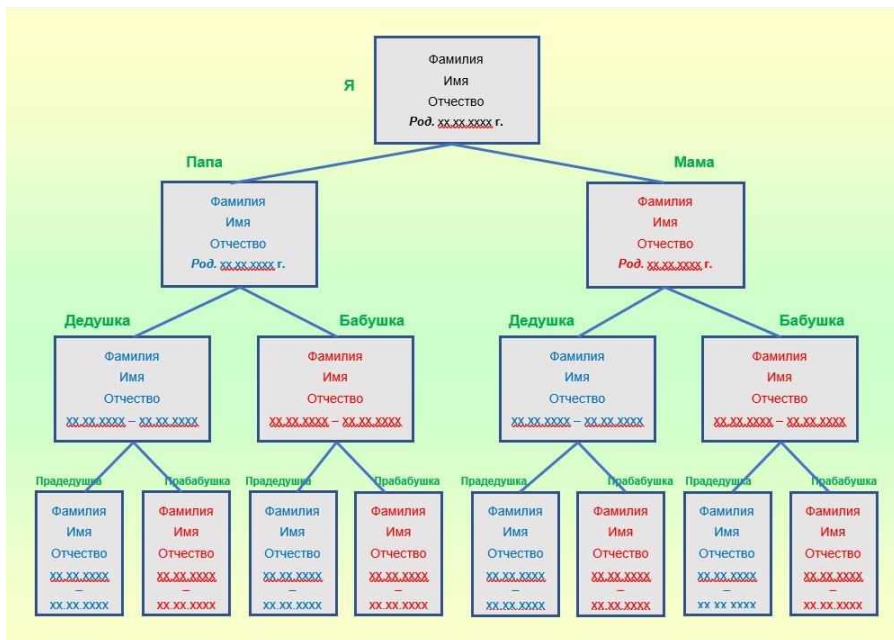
Я

Фамилия
Имя
Отчество
*Род.* хх.хх.хххх г.

Папа

Фамилия
Имя
Отчество
*Род.* хх.хх.хххх г.

Мама

Фамилия
Имя
Отчество
*Род.* хх.хх.хххх г.

Дедушка

Фамилия
Имя
Отчество
хх.хх.хххх – хх.хх.хххх

Бабушка

Фамилия
Имя
Отчество
хх.хх.хххх – хх.хх.хххх

Дедушка

Фамилия
Имя
Отчество
хх.хх.хххх – хх.хх.хххх

Бабушка

Фамилия
Имя
Отчество
хх.хх.хххх – хх.хх.хххх

Прадедушка

Фамилия
Имя
Отчество
хх.хх.хххх
–
хх.хх.хххх

Прабабушка

Фамилия
Имя
Отчество
хх.хх.хххх
–
хх.хх.хххх

Прадедушка

Фамилия
Имя
Отчество
хх.хх.хххх
–
хх.хх.хххх

Прабабушка

Фамилия
Имя
Отчество
хх.хх.хххх
–
хх.хх.хххх

Прадедушка

Фамилия
Имя
Отчество
хх.хх.хххх
–
хх.хх.хххх

Прабабушка

Фамилия
Имя
Отчество
хх.хх.хххх
–
хх.хх.хххх

Прадедушка

Фамилия
Имя
Отчество
хх.хх.хххх
–
хх.хх.хххх

Прабабушка

Фамилия
Имя
Отчество
хх.хх.хххх
–
хх.хх.хххх